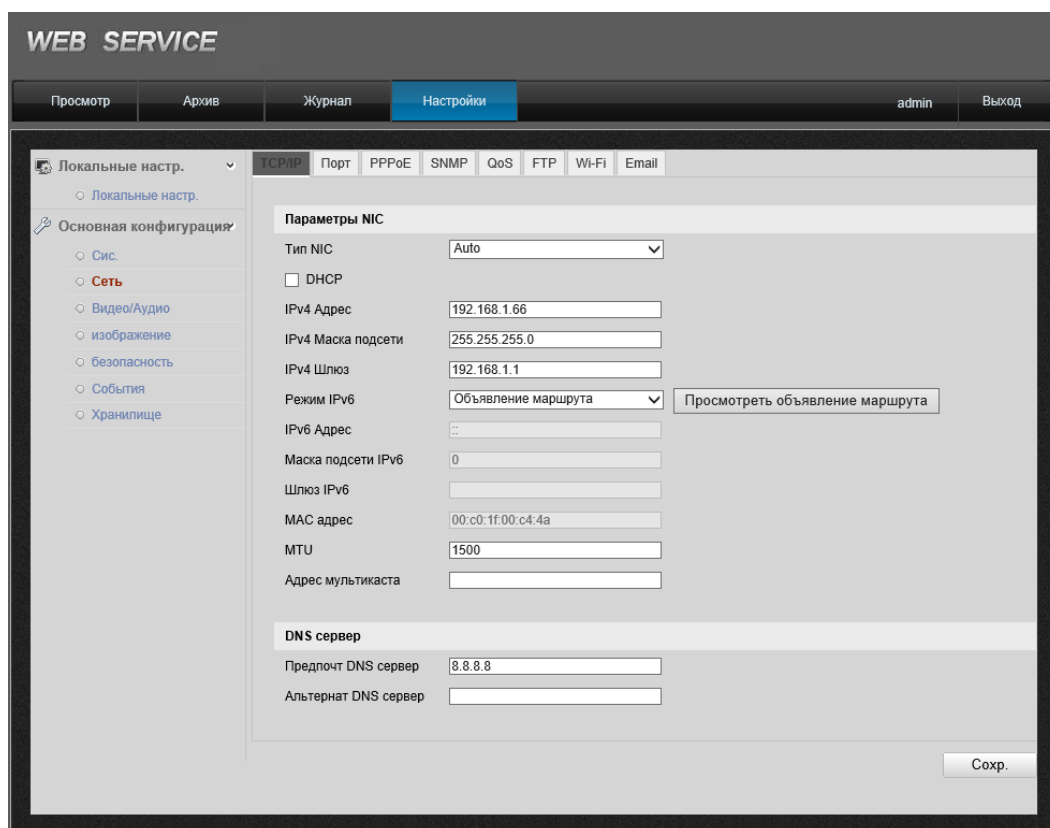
WEB SERVICE

Просмотр
Архив
Журнал
Настройки
admin
Выход

Локальные настр.
Локальные настр.
Основная конфигурация
Сис.
Сеть
Видео/Аудио
изображение
безопасность
События
Хранилище

TCP/IP
Порт
PPPoE
SNMP
QoS
FTP
Wi-Fi
Email

Параметры NIC
Тип NIC Auto
DHCP
IPv4 Адрес 192.168.1.66
IPv4 Маска подсети 255.255.255.0
IPv4 Шлюз 192.168.1.1
Режим IPv6 Объявление маршрута
Просмотреть объявление маршрута
IPv6 Адрес ::
Маска подсети IPv6 0
Шлюз IPv6
MAC адрес 00:c0:1f:00:c4:4a
MTU 1500
Адрес мультикаста

DNS сервер
Предпочт DNS сервер 8.8.8.8
Альтернат DNS сервер

Сохр.